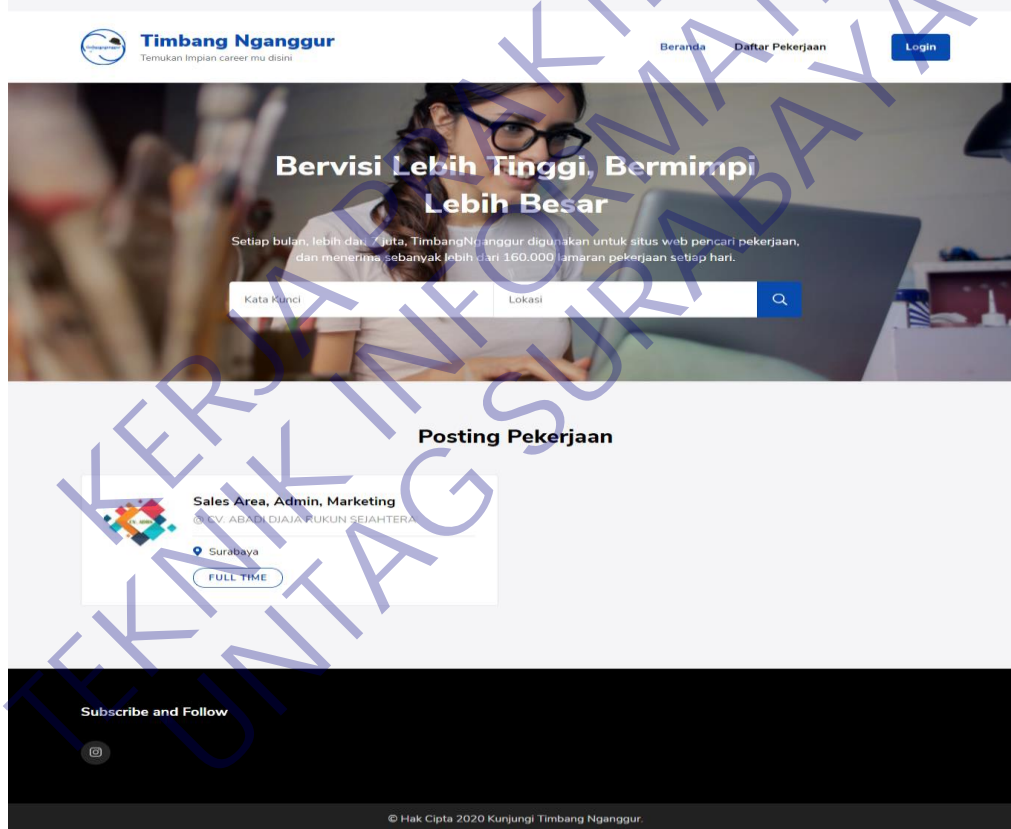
Timbang Nganggur
Temukan Impian career mu disini

Beranda Daftar Pekerjaan Login

Bervisi Lebih Tinggi, Bermimpi Lebih Besar

Setiap bulan, lebih dari 7 juta, TimbangNganggur digunakan untuk situs web pencari pekerjaan, dan menerima sebanyak lebih dari 160.000 lamaran pekerjaan setiap hari.

Kata Kunci
Lokasi

Posting Pekerjaan

Sales Area, Admin, Marketing
@ CV. ABADI DJAJA RUKUN SEJAHTERA
Surabaya
FULL TIME

Subscribe and Follow

© Hak Cipta 2020 Kunjungi Timbang Nganggur.

KERJA PRAKTIK
TEKNIK INFORMATIKA
UNTAG SURABAYA